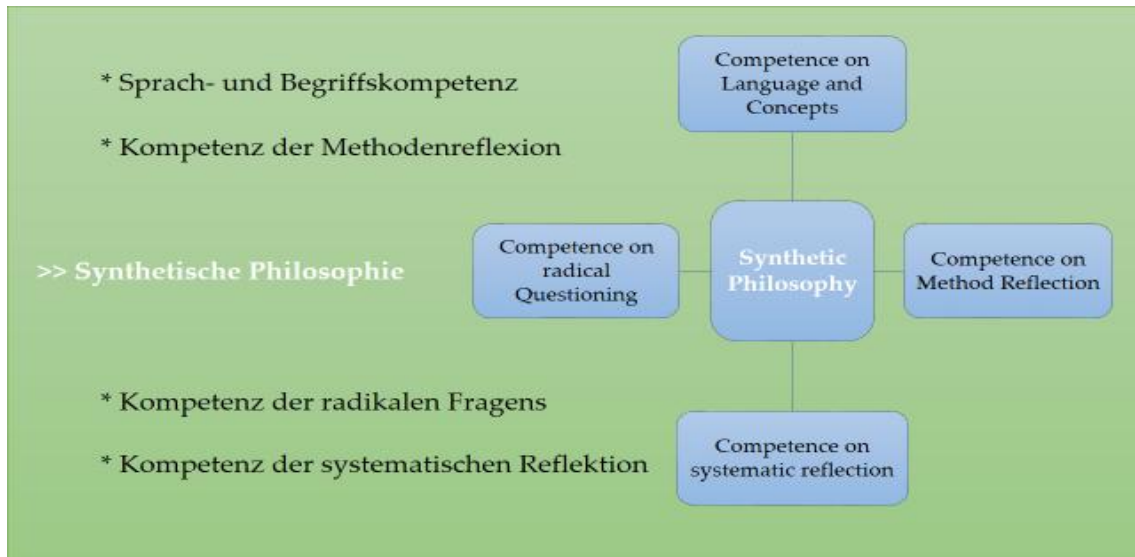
* Sprach- und Begriffskompetenz

* Kompetenz der Methodenreflexion

>> Synthetische Philosophie

* Kompetenz der radikalen Fragens

* Kompetenz der systematischen Reflektion

Competence on Language and Concepts

Competence on radical Questioning

Synthetic Philosophy

Competence on Method Reflection

Competence on systematic reflection